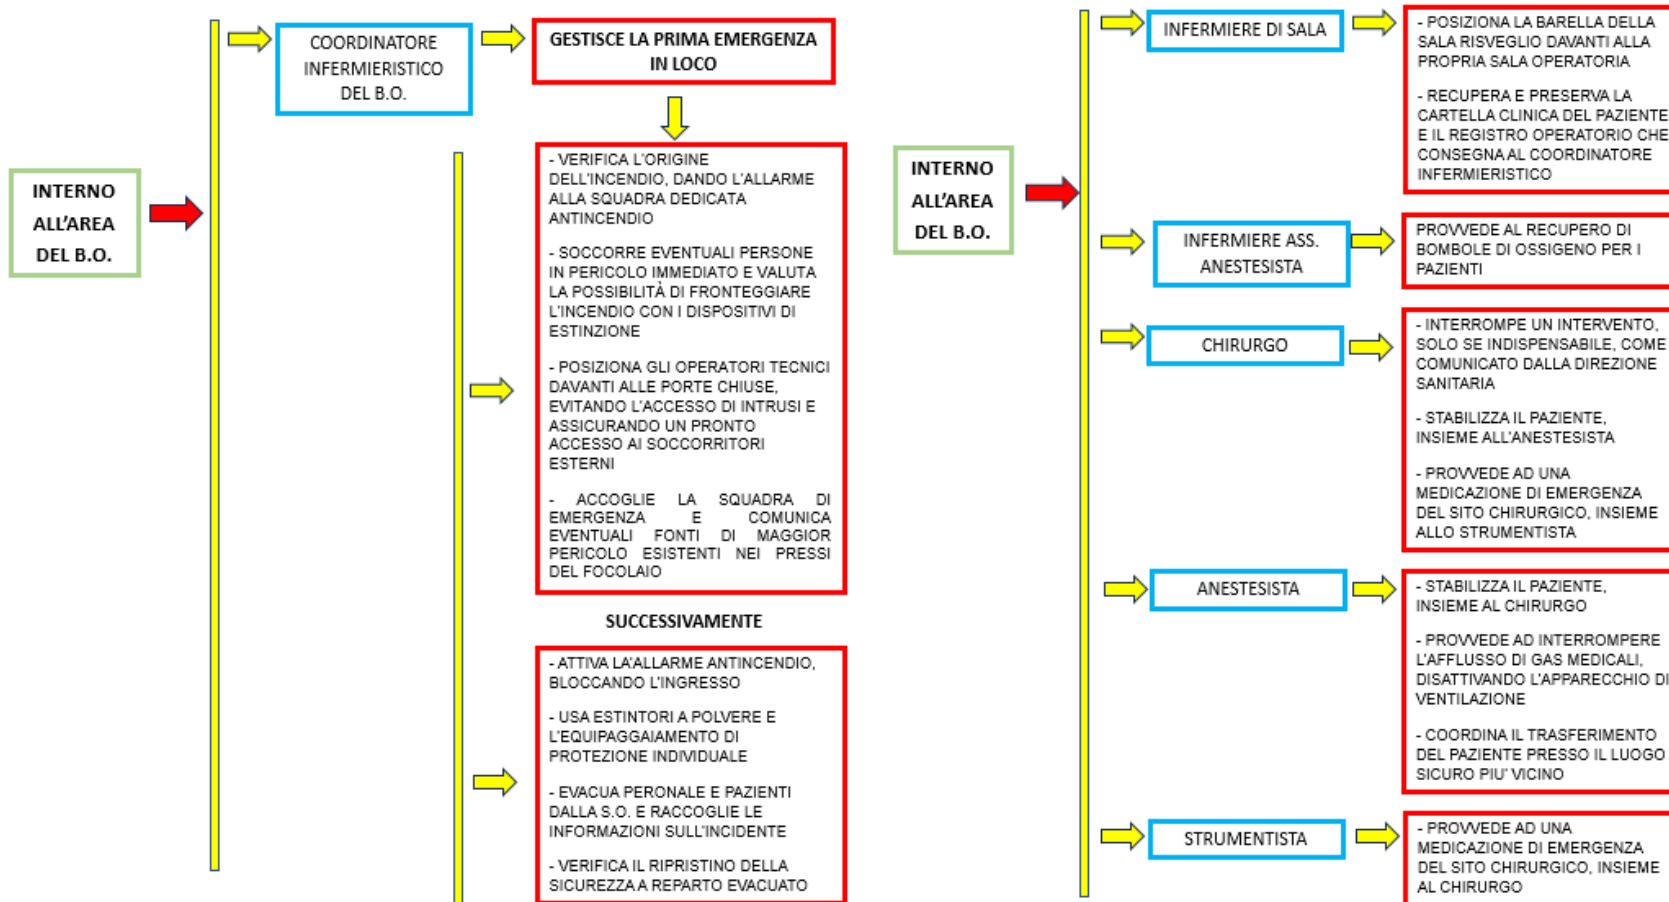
INTERNO ALL'AREA DEL B.O.

COORDINATORE INFERMIERISTICO DEL B.O.

GESTISCE LA PRIMA EMERGENZA IN LOCO

- VERIFICA L'ORIGINE DELL'INCENDIO, DANDO L'ALLARME ALLA SQUADRA DEDICATA ANTINCENDIO

- SOCCORRE EVENTUALI PERSONE IN PERICOLO IMMEDIATO E VALUTA LA POSSIBILITÀ DI FRONTEGGIARE L'INCENDIO CON I DISPOSITIVI DI ESTINZIONE

- POSIZIONA GLI OPERATORI TECNICI DAVANTI ALLE PORTE CHIUSE, EVITANDO L'ACCESSO DI INTRUSI E ASSICURANDO UN PRONTO ACCESSO AI SOCCORRITORI ESTERNI

- ACCOGLIE LA SQUADRA DI EMERGENZA E COMUNICA EVENTUALI FONTI DI MAGGIOR PERICOLO ESISTENTI NEI PRESSI DEL FOCOLAIO

SUCCESSIVAMENTE

- ATTIVA LA'ALLARME ANTINCENDIO, BLOCCANDO L'INGRESSO

- USA ESTINTORI A POLVERE E L'EQUIPAGGAIAMENTO DI PROTEZIONE INDIVIDUALE

- EVACUA PERONALE E PAZIENTI DALLA S.O. E RACCOGLIE LE INFORMAZIONI SULL'INCIDENTE

- VERIFICA IL RIPRISTINO DELLA SICUREZZA A REPARTO EVACUATO

INTERNO ALL'AREA DEL B.O.

INFERMIERE DI SALA

- POSIZIONA LA BARELLA DELLA SALA RISVEGLIO DAVANTI ALLA PROPRIA SALA OPERATORIA

- RECUPERA E PRESERVA LA CARTELLA CLINICA DEL PAZIENTE E IL REGISTRO OPERATORIO CHE CONSEGNA AL COORDINATORE INFERMIERISTICO

INFERMIERE ASS. ANESTESISTA

PROVVEDE AL RECUPERO DI BOMBOLE DI OSSIGENO PER I PAZIENTI

CHIRURGO

- INTERROMPE UN INTERVENTO, SOLO SE INDISPENSABILE, COME COMUNICATO DALLA DIREZIONE SANITARIA

- STABILIZZA IL PAZIENTE, INSIEME ALL'ANESTESISTA

- PROVVEDE AD UNA MEDICAZIONE DI EMERGENZA DEL SITO CHIRURGICO, INSIEME ALLO STRUMENTISTA

ANESTESISTA

- STABILIZZA IL PAZIENTE, INSIEME AL CHIRURGO

- PROVVEDE AD INTERROMPERE L'AFFLUSSO DI GAS MEDICALI, DISATTIVANDO L'APPARECCHIO DI VENTILAZIONE

- COORDINA IL TRASFERIMENTO DEL PAZIENTE PRESSO IL LUOGO SICURO PIU' VICINO

STRUMENTISTA

- PROVVEDE AD UNA MEDICAZIONE DI EMERGENZA DEL SITO CHIRURGICO, INSIEME AL CHIRURGO